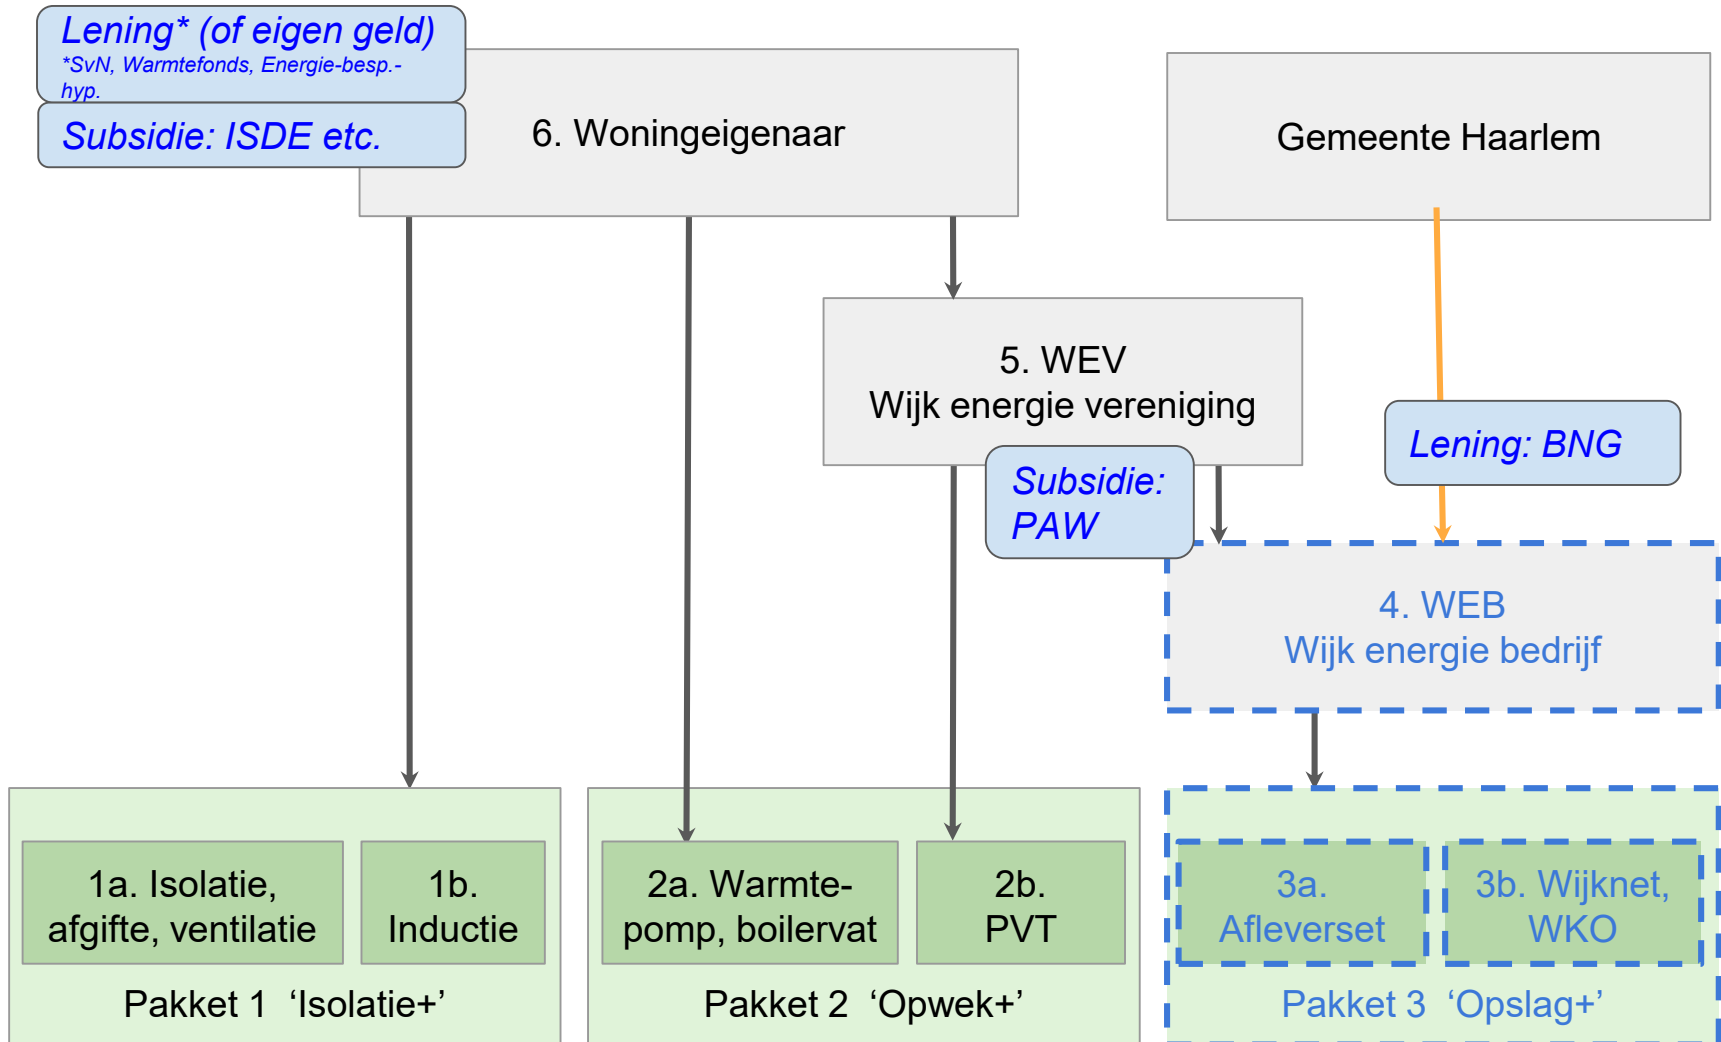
Lening* (of eigen geld)
*SvN, Warmtefonds, Energie-besp.-hyp.

Subsidie: ISDE etc.

6. Woningeigenaar

Gemeente Haarlem

5. WEV
Wijk energie vereniging

Subsidie: PAW

Lening: BNG

4. WEB
Wijk energie bedrijf

1a. Isolatie, afgifte, ventilatie

1b. Inductie

Pakket 1 ‘Isolatie+’

2a. Warmtepomp, boilervat

2b. PVT

Pakket 2 ‘Opwek+’

3a. Afleverset

3b. Wijknet, WKO

Pakket 3 ‘Opslag+’